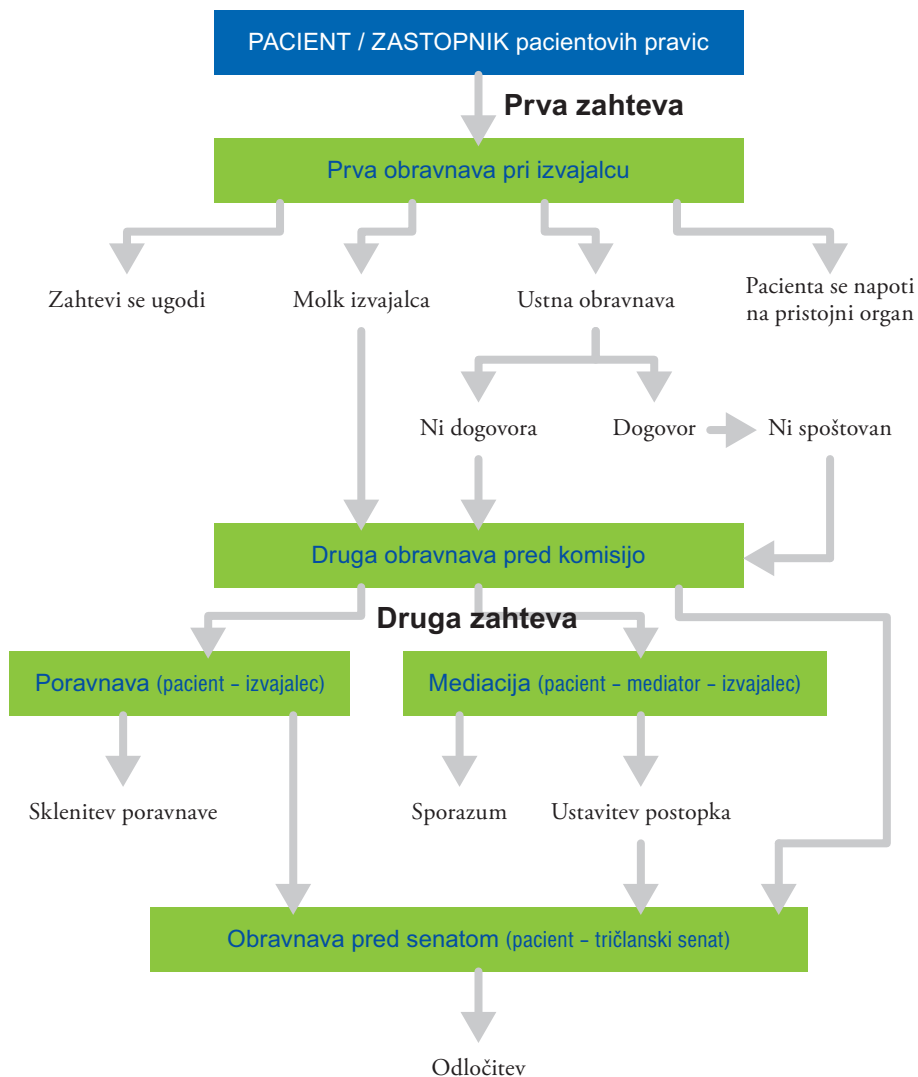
PACIENT / ZASTOPNIK pacientovih pravic

Prva zahteva

Prva obravnava pri izvajalcu

Zahtevi se ugodi

Molk izvajalca

Ustna obravnava

Pacienta se napoti na pristojni organ

Ni dogovora

Dogovor

Ni spoštovan

Druga obravnava pred komisijo

Druga zahteva

Poravnava (pacient – izvajalec)

Mediacija (pacient – mediator – izvajalec)

Sklenitev poravnave

Sporazum

Ustavitev postopka

Obravnava pred senatom (pacient – tričlanski senat)

Odločitev